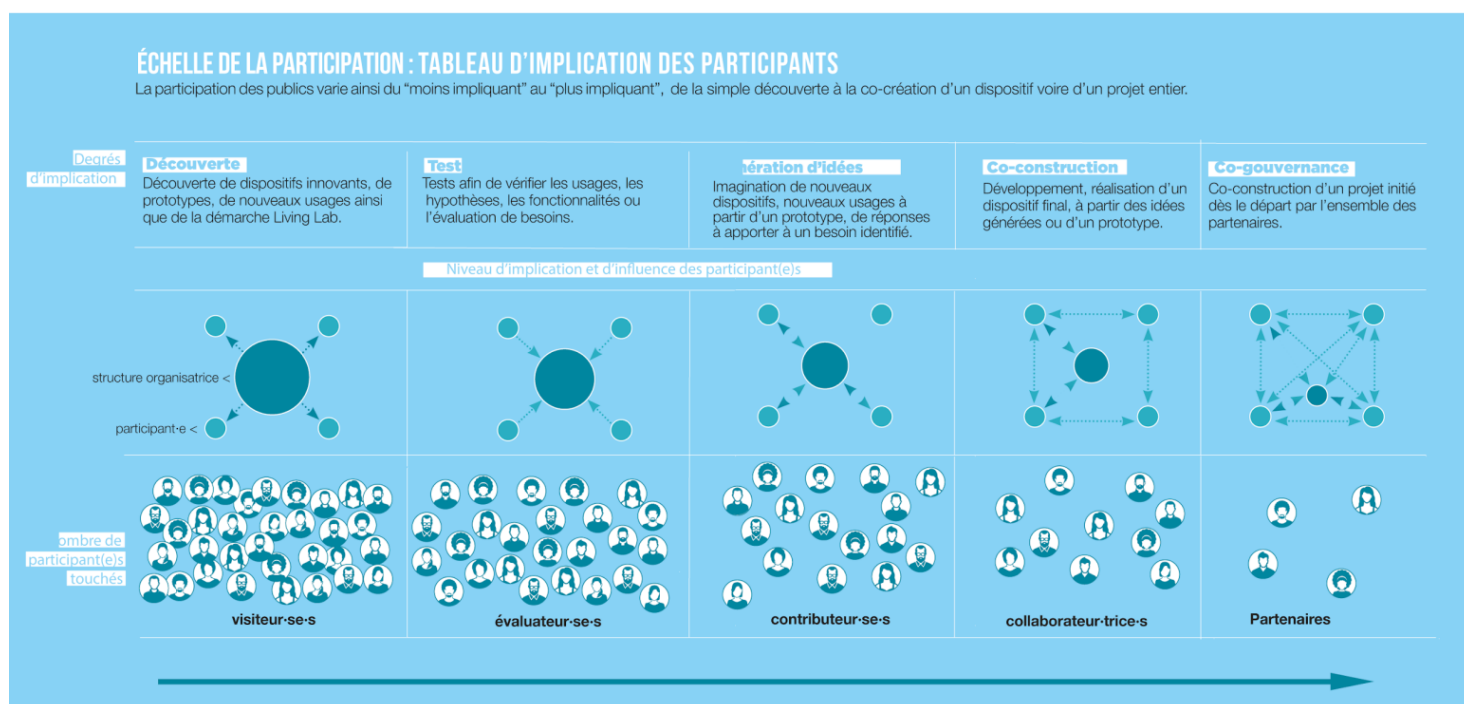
ÉCHELLE DE LA PARTICIPATION : TABLEAU D'IMPLICATION DES PARTICIPANTS

La participation des publics varie ainsi du "moins impliquant" au "plus impliquant", de la simple découverte à la co-création d'un dispositif voire d'un projet entier.

Degrés d'implication

Découverte
Découverte de dispositifs innovants, de prototypes, de nouveaux usages ainsi que de la démarche Living Lab.

Test
Tests afin de vérifier les usages, les hypothèses, les fonctionnalités ou l'évaluation de besoins.

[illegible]ération d'idées
Imagination de nouveaux dispositifs, nouveaux usages à partir d'un prototype, de réponses à apporter à un besoin identifié.

Co-construction
Développement, réalisation d'un dispositif final, à partir des idées générées ou d'un prototype.

Co-gouvernance
Co-construction d'un projet initié dès le départ par l'ensemble des partenaires.

Niveau d'implication et d'influence des participant(e)s

structure organisatrice <

participant·e <

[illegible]ombre de participant(e)s touchés

visiteur·se·s

évaluateur·se·s

contributeur·se·s

collaborateur·trice·s

Partenaires